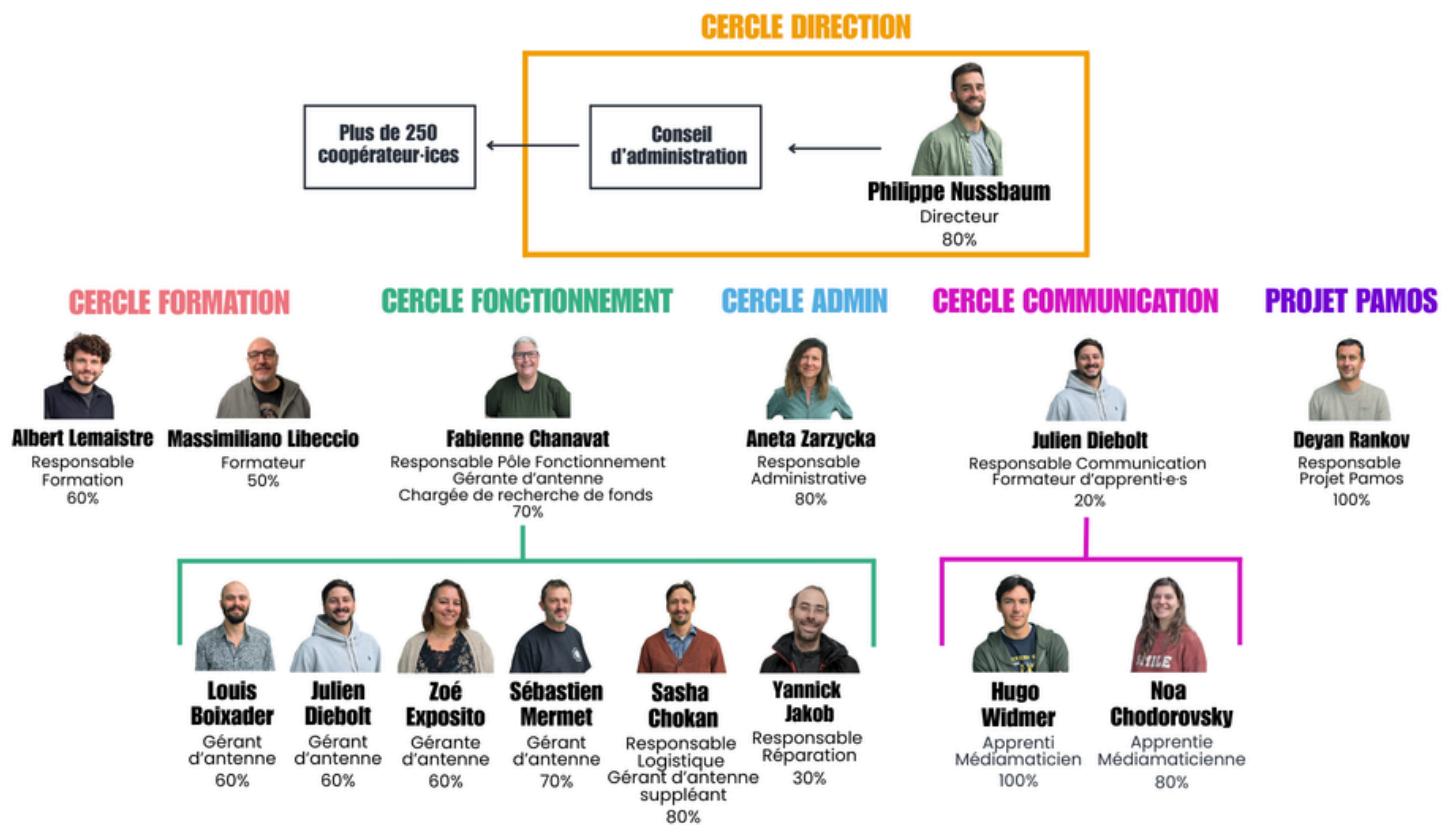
CERCLE DIRECTION

Plus de 250 coopérateur·ices

Conseil d'administration

Philippe Nussbaum
Directeur
80%

CERCLE FORMATION

Albert Lemaistre
Responsable Formation
60%

Massimiliano Libeccio
Formateur
50%

CERCLE FONCTIONNEMENT

Fabienne Chanavat
Responsable Pôle Fonctionnement
Gérante d'antenne
Chargée de recherche de fonds
70%

CERCLE ADMIN

Aneta Zarzycka
Responsable Administrative
80%

CERCLE COMMUNICATION

Julien Diebolt
Responsable Communication
Formateur d'apprenti·e·s
20%

PROJET PAMOS

Deyan Rankov
Responsable Projet Pamos
100%

Louis Boixader
Gérant d'antenne
60%

Julien Diebolt
Gérant d'antenne
60%

Zoé Exposito
Gérante d'antenne
60%

Sébastien Mermet
Gérant d'antenne
70%

Sasha Chokan
Responsable Logistique
Gérant d'antenne suppléant
80%

Yannick Jakob
Responsable Réparation
30%

Hugo Widmer
Apprenti Médiamaticien
100%

Noa Chodorovsky
Apprentie Médiamaticienne
80%